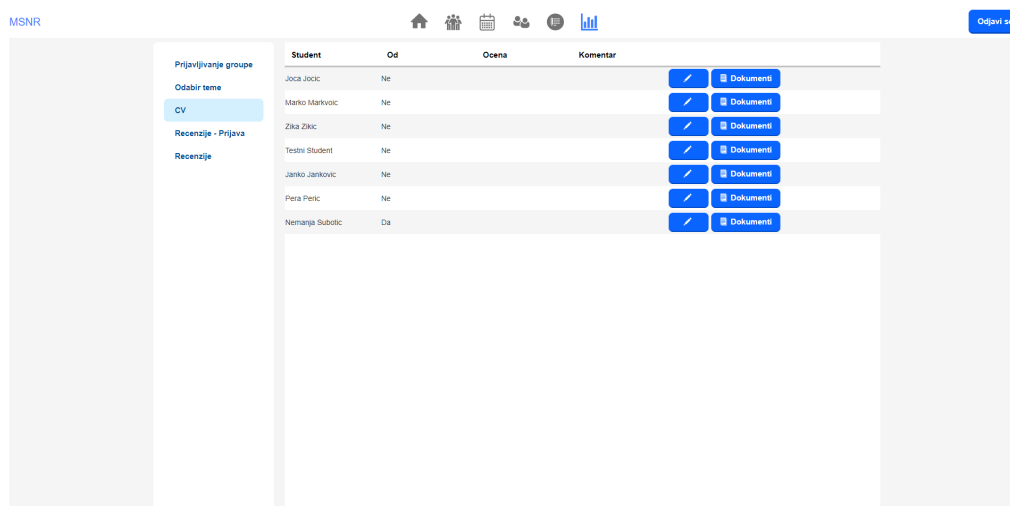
MSNR

Odjavi se

Prijavljivanje groupe
Odabir teme
CV
Recenzije - Prijava
Recenzije

| Student | Od | Ocena | Komentar | |
|---|---|---|---|---|
| Joca Jocic | Ne | | | Dokumenti |
| Marko Markvoic | Ne | | | Dokumenti |
| Zika Zikic | Ne | | | Dokumenti |
| Testni Student | Ne | | | Dokumenti |
| Janko Jankovic | Ne | | | Dokumenti |
| Pera Peric | Ne | | | Dokumenti |
| Nemanja Subotic | Da | | | Dokumenti |